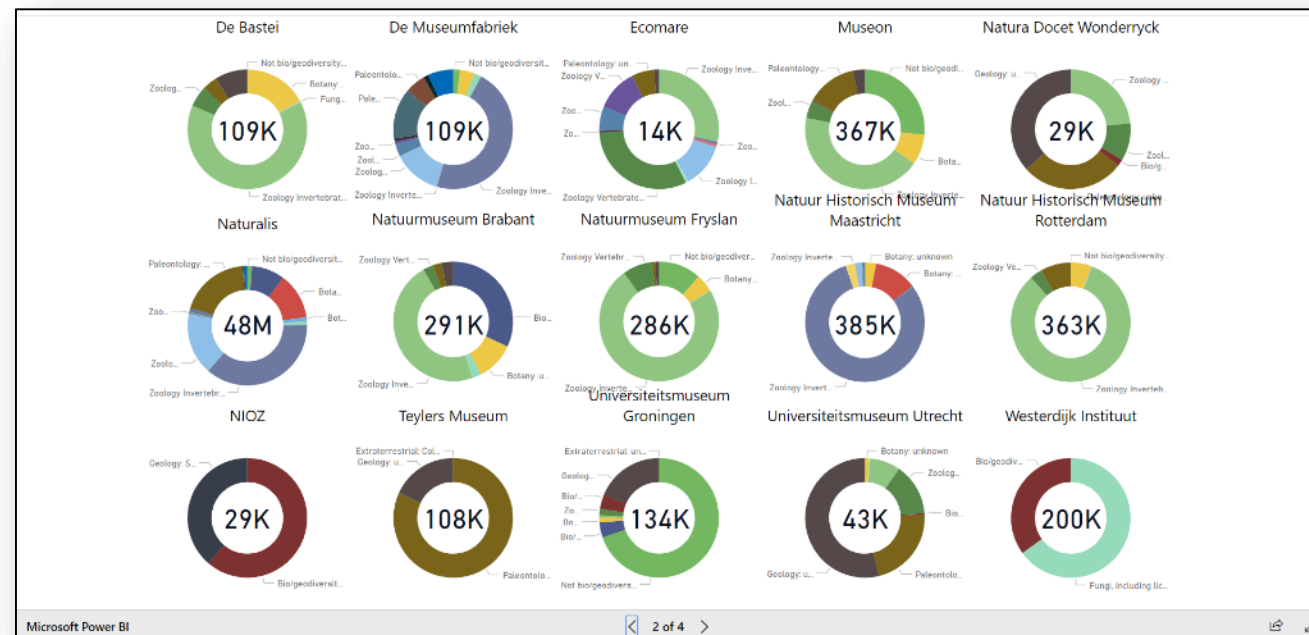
De Bastei

Not bio/geodiversity...
Zoolog...
Botany...
Fungi...
109K
Zoology Invertebrat...

De Museumfabriek

Not bio/geodiversit...
Paleontolo...
Pale...
109K
Zoo...
Zool...
Zoolog...
Zoology Inverte...
Zoology Inve...

Ecomare

Paleontology: un
Zoology V...
Zoology Inve...
Zoo...
14K
Zo...
Zoo...
Zoology I...
Zoology Vertebrate...

Museon

Paleontology...
Not bio/geodi...
Zool...
367K
Bota...
Zoology Inverte...

Natura Docet Wonderryck

Geology: u...
Zoology...
29K
Zool...
Bio/g...

Naturalis

Paleontology: ...
Not bio/geodiversit...
Bota...
Zoo...
48M
Bot...
Zoolo...
Zoology Invertebr...

Natuurmuseum Brabant

Zoology Vert...
291K
Bio...
Botany: u...
Zoology Inve...

Natuurmuseum Fryslan

Zoology Vertebr...
Not bio/geodiver...
Botany...
286K
Zoology Inverte...

Natuur Historisch Museum Maastricht

Zoology Inverte...
Botany: unknown
Botany:...
385K
Zoology Invert...

Natuur Historisch Museum Rotterdam

Not bio/geodiversity...
Zoology Ve...
363K
Zoology Inverteb...

NIOZ

Geology: S...
29K
Bio/geodiversit...

Teylers Museum

Extraterrestrial: Col...
Geology: u...
108K
Paleontolo...

Universiteitsmuseum Groningen

Extraterrestrial: un...
Geolog...
Bio/...
Zo...
Bo...
134K
Bio/...
Not bio/geodivers...

Universiteitsmuseum Utrecht

Botany: unknown
Zoolog...
Bio...
43K
Geology: u...
Paleontolo...

Westerdijk Instituut

Bio/geodiv...
200K
Fungi, including lic...

Microsoft Power BI
2 of 4